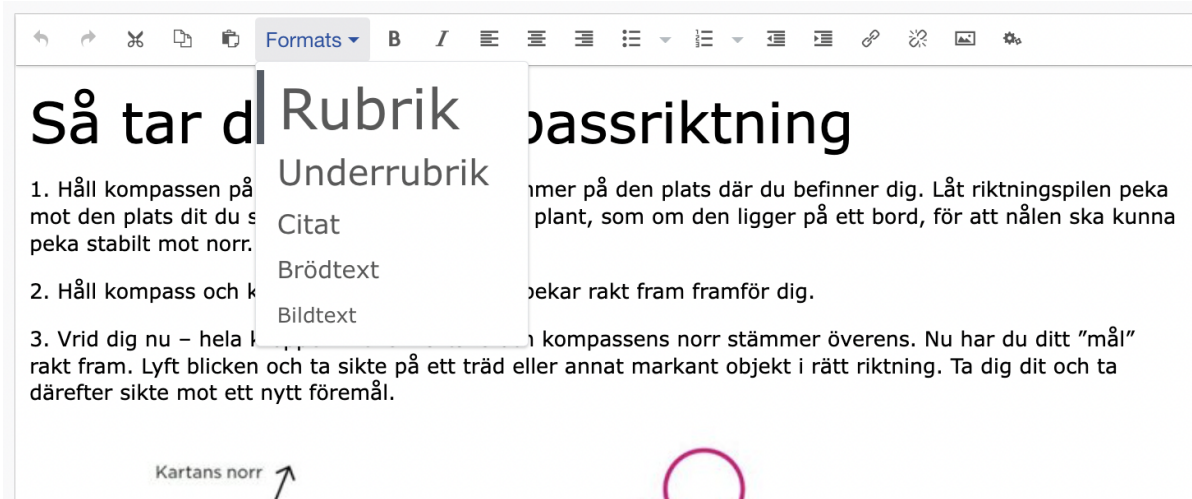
Formats

Rubrik
Underrubrik
Citat
Brödtext
Bildtext

Så tar d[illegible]passriktning

1. Håll kompassen på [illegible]mmer på den plats där du befinner dig. Låt riktningspilen peka mot den plats dit du s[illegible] plant, som om den ligger på ett bord, för att nålen ska kunna peka stabilt mot norr.

2. Håll kompass och k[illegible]pekar rakt fram framför dig.

3. Vrid dig nu – hela k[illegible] kompassens norr stämmer överens. Nu har du ditt ”mål” rakt fram. Lyft blicken och ta sikte på ett träd eller annat markant objekt i rätt riktning. Ta dig dit och ta därefter sikte mot ett nytt föremål.

Kartans norr